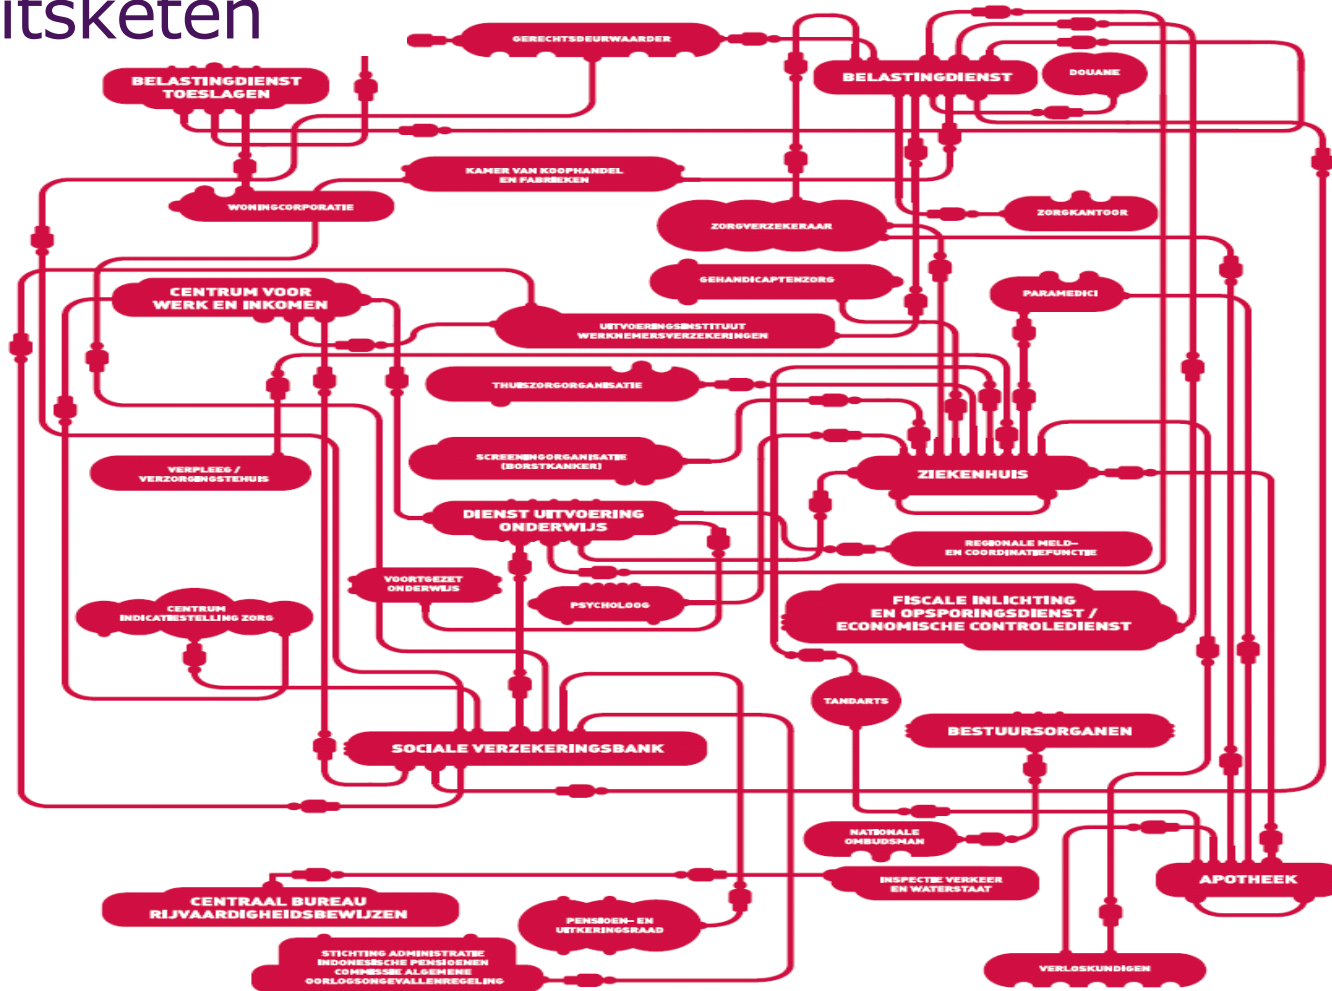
itsketen

BELASTINGDIENST TOESLAGEN

GERECHTSDEURWAARDER

BELASTINGDIENST

DOUANE

KAMER VAN KOOPHANDEL EN FABRIEKEN

WONINGCORPORATIE

ZORGVERZEKERAAR

ZORGKANTOOR

GEHANDICAPTENZORG

PARAMEDICI

CENTRUM VOOR WERK EN INKOMEN

UITVOERINGSINSTITUUT WERKNEMERSVERZEKERINGEN

THUISZORGORGANISATIE

SCREENINGORGANISATIE (BORSTKANKER)

VERPLEEG / VERZORGINGSTEHUIS

ZIEKENHUIS

DIENST UITVOERING ONDERWIJS

REGIONALE MELD- EN COORDINATIEFUNCTIE

VOORTGEZET ONDERWIJS

PSYCHOLOOG

CENTRUM INDICATIESTELLING ZORG

FISCALE INLICHTING EN OPSPORINGSDIENST / ECONOMISCHE CONTROLEDIENST

TANDARTS

BESTUURSORGANEN

SOCIALE VERZEKERINGSBANK

NATIONALE OMBUDSMAN

INSPECTIE VERKEER EN WATERSTAAT

APOTHEEK

CENTRAAL BUREAU RIJVAARDIGHEIDSBEWIJZEN

PENSIOEN- EN UITKERINGSRAAD

STICHTING ADMINISTRATIE INDONESISCHE PENSIOENEN COMMISSIE ALGEMENE OORLOGSONGEVALLENREGELING

VERLOSKUNDIGEN